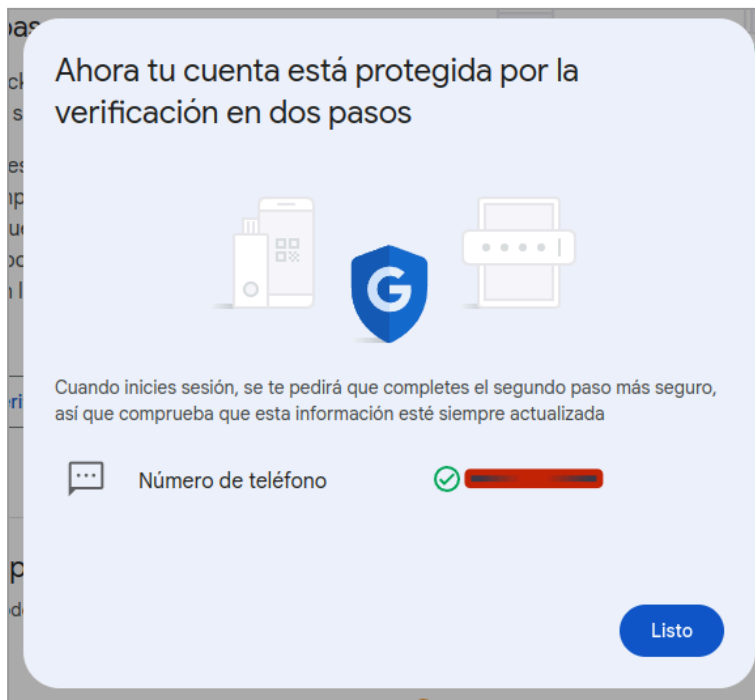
Ahora tu cuenta está protegida por la verificación en dos pasos

G

Cuando inicies sesión, se te pedirá que completes el segundo paso más seguro, así que comprueba que esta información esté siempre actualizada

Número de teléfono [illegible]

Listo